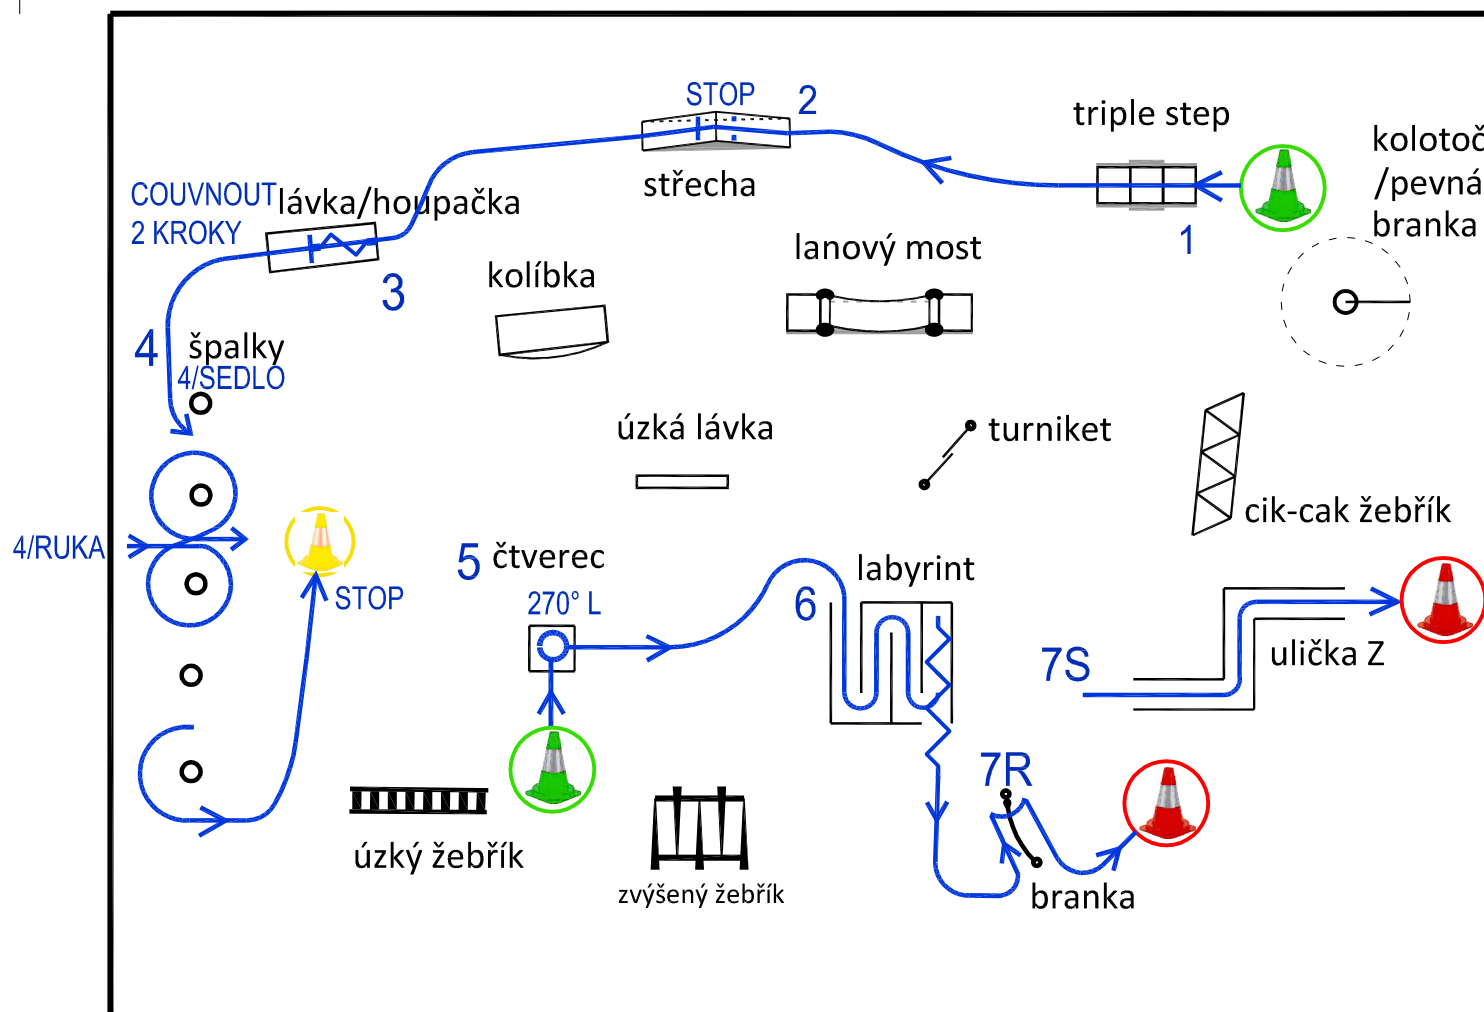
STOP 2

triple step

kolotoč /pevná branka

střecha

COUVNOUT 2 KROKY

lávka/houpačka

1

3

kolíbka

lanový most

4 špalky 4/SEDLO

úzká lávka

turniket

cik-cak žebřík

4/RUKA

STOP

5 čtverec

270° L

labyrint

6

7S

ulička Z

7R

úzký žebřík

zvýšený žebřík

branka